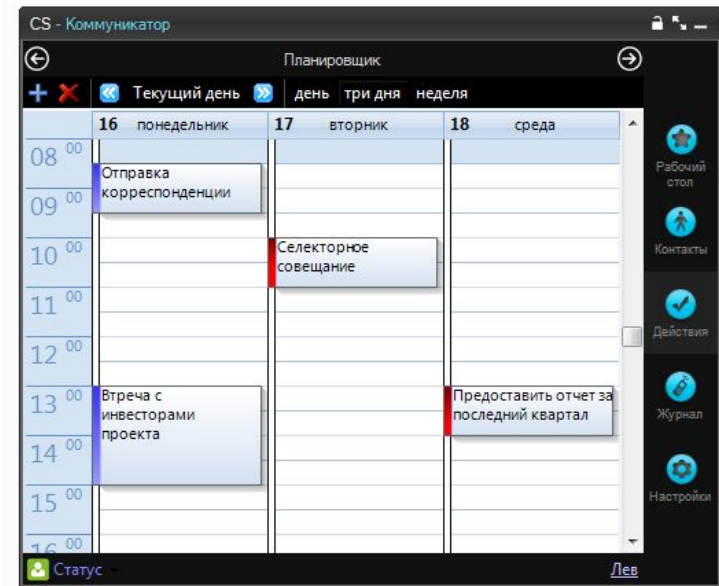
CS - Коммуникатор

Планировщик

Текущий день | день | три дня | неделя

| | 16 понедельник | 17 вторник | 18 среда |
|---|---|---|---|
| 08 00 | Отправка корреспонденции | | |
| 09 00 | | | |
| 10 00 | | Селекторное совещание | |
| 11 00 | | | |
| 12 00 | | | |
| 13 00 | Втреча с инвесторами проекта | | Предоставить отчет за последний квартал |
| 14 00 | | | |
| 15 00 | | | |
| 16 00 | | | |

Рабочий стол
Контакты
Действия
Журнал
Настройки

Статус
Лев